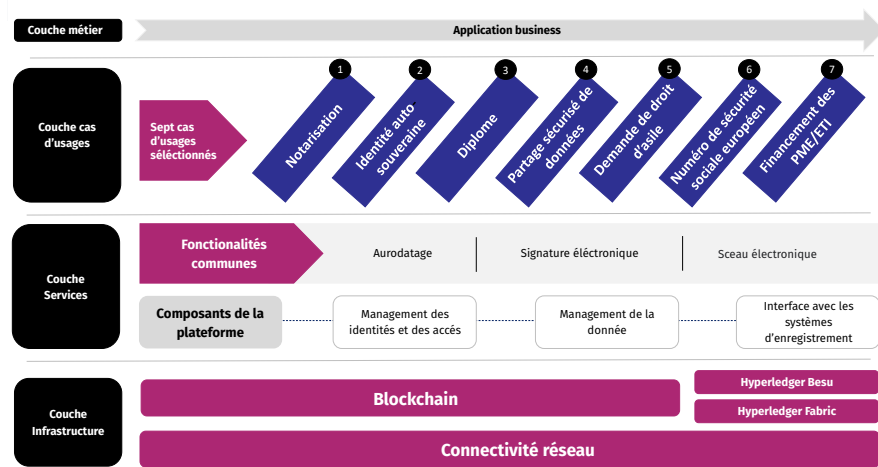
Couche métier

Application business

Couche cas d'usages

Sept cas d'usages sélectionnés

1
Notarisation

2
Identité auto souveraine

3
Diplome

4
Partage sécurisé de données

5
Demande de droit d'asile

6
Numéro de sécurité sociale européen

7
Financement des PME/ETI

Couche Services

Fonctionalités communes

Aurodatage

Signature éléctronique

Sceau électronique

Composants de la plateforme

Management des identités et des accès

Management de la donnée

Interface avec les systèmes d'enregistrement

Couche Infrastructure

Blockchain

Hyperledger Besu

Hyperledger Fabric

Connectivité réseau